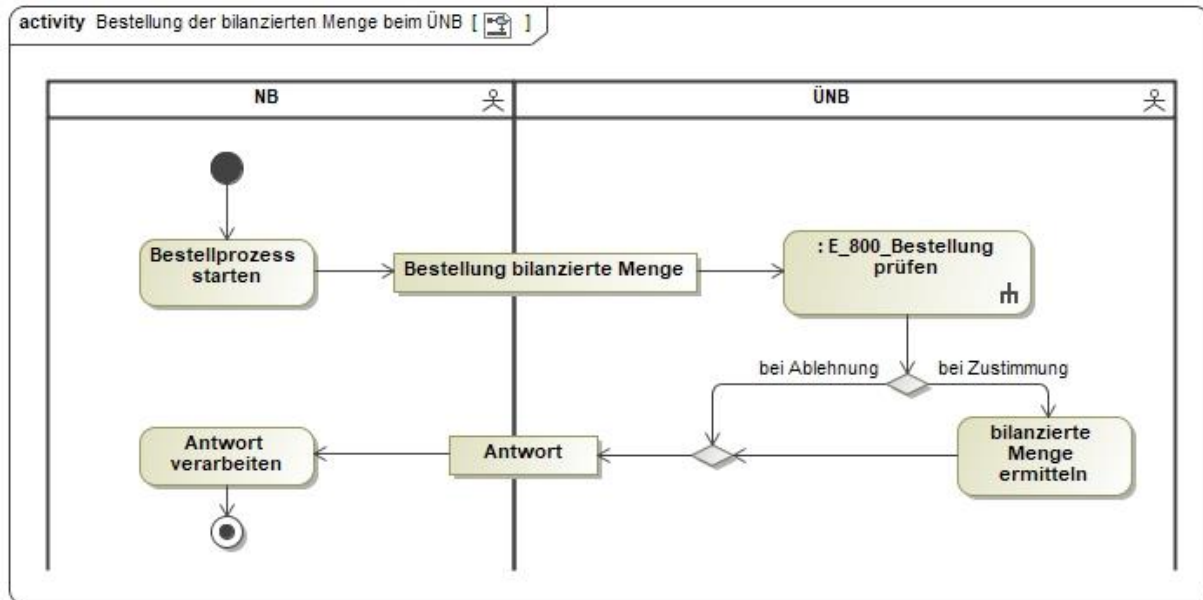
activity Bestellung der bilanzierten Menge beim ÜNB [ ]

NB

ÜNB

Bestellprozess starten

Bestellung bilanzierte Menge

: E_800_Bestellung prüfen

bei Ablehnung

bei Zustimmung

bilanzierte Menge ermitteln

Antwort

Antwort verarbeiten